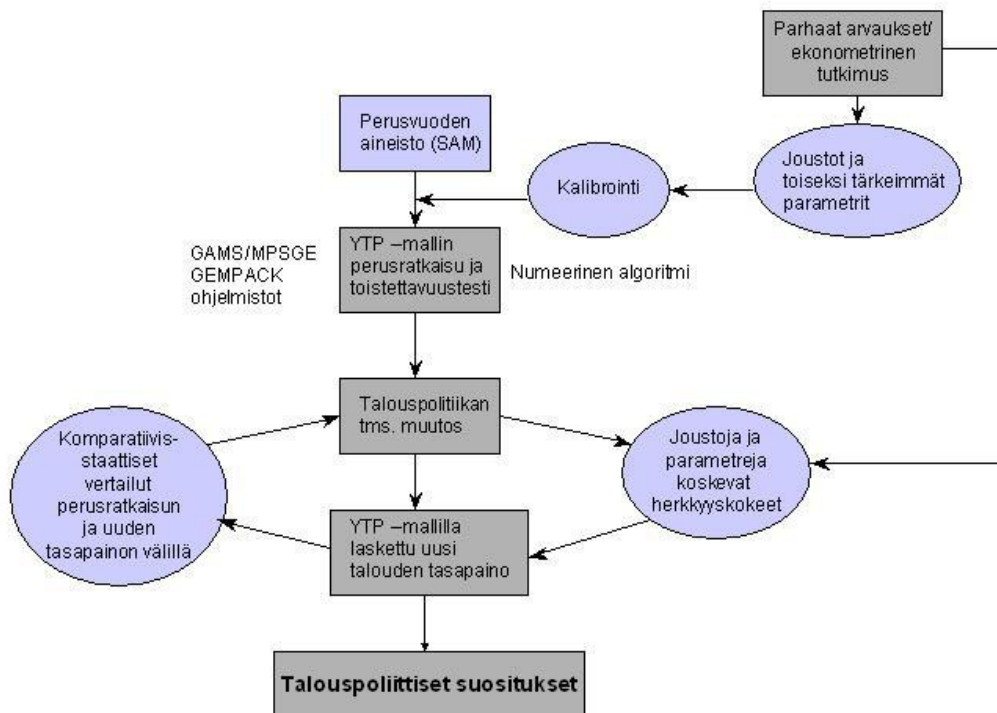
Parhaat arvaukset/ ekonometrinen tutkimus

Perusvuoden aineisto (SAM)

Kalibrointi

Joustot ja toiseksi tärkeimmät parametrit

GAMS/MPSGE GEMPACK ohjelmistot

YTP –mallin perusratkaisu ja toistettavuustesti

Numeerinen algoritmi

Talouspolitiikan tms. muutos

Komparatiivis-staattiset vertailut perusratkaisun ja uuden tasapainon välillä

Joustoja ja parametreja koskevat herkkyyskokeet

YTP –mallilla laskettu uusi talouden tasapaino

Talouspoliittiset suositukset